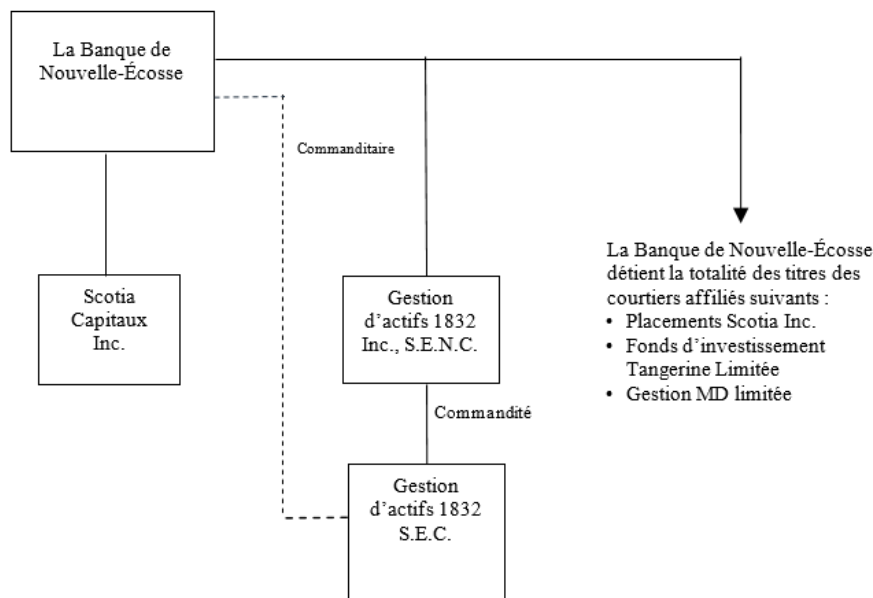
La Banque de Nouvelle-Écosse

Commanditaire

Scotia Capitaux Inc.

Gestion d’actifs 1832 Inc., S.E.N.C.

Commandité

Gestion d’actifs 1832 S.E.C.

La Banque de Nouvelle-Écosse détient la totalité des titres des courtiers affiliés suivants :
• Placements Scotia Inc.
• Fonds d’investissement Tangerine Limitée
• Gestion MD limitée